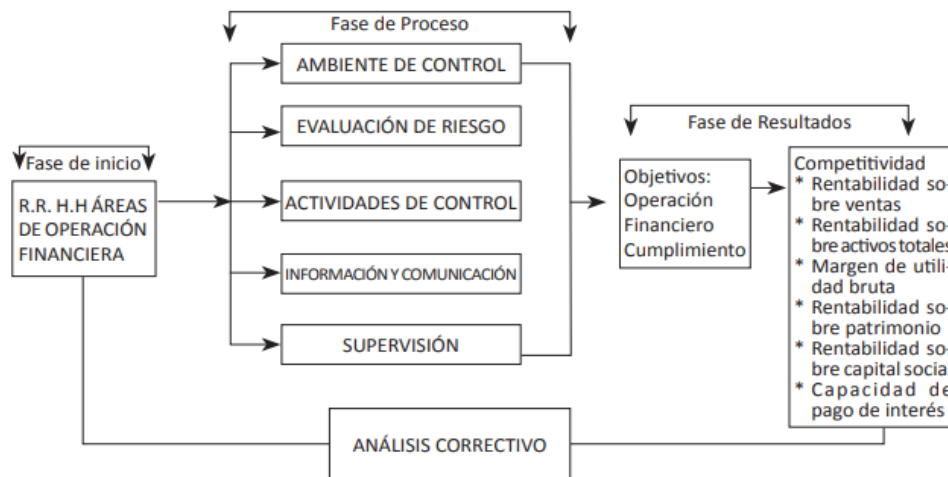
Fase de Proceso

AMBIENTE DE CONTROL

EVALUACIÓN DE RIESGO

ACTIVIDADES DE CONTROL

INFORMACIÓN Y COMUNICACIÓN

SUPERVISIÓN

Fase de inicio

R.R. H.H ÁREAS DE OPERACIÓN FINANCIERA

Fase de Resultados

Objetivos:
Operación
Financiero
Cumplimiento

Competitividad
* Rentabilidad sobre ventas
* Rentabilidad sobre activos totales
* Margen de utilidad bruta
* Rentabilidad sobre patrimonio
* Rentabilidad sobre capital social
* Capacidad de pago de interés

ANÁLISIS CORRECTIVO